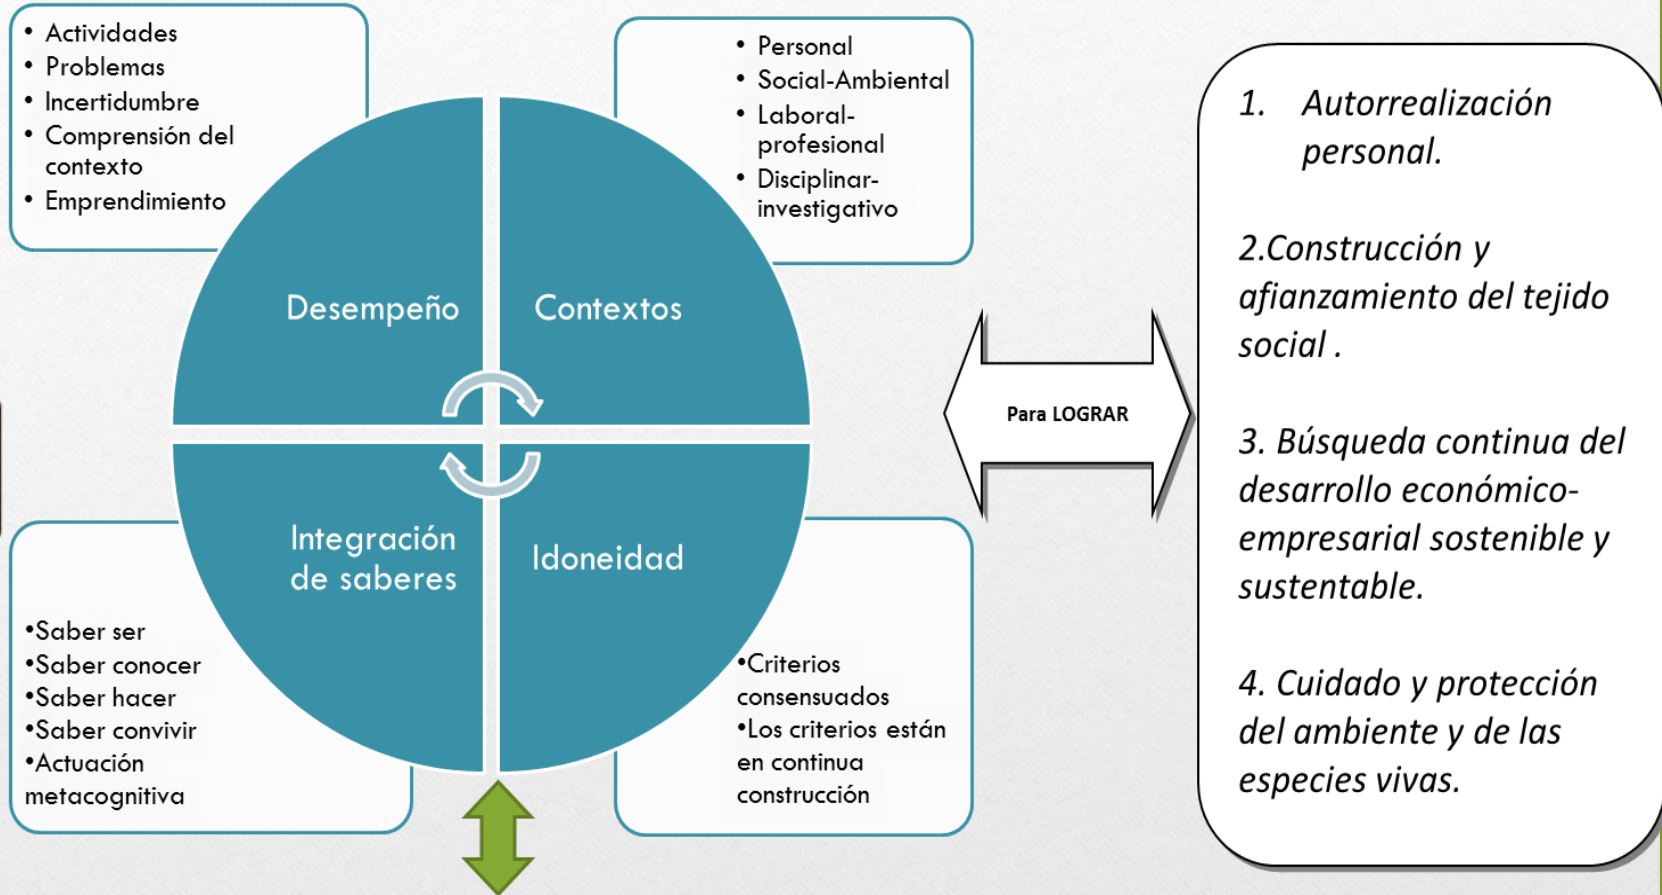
• Actividades
• Problemas
• Incertidumbre
• Comprensión del contexto
• Emprendimiento

• Personal
• Social-Ambiental
• Laboral-profesional
• Disciplinar-investigativo

Desempeño

Contextos

Integración de saberes

Idoneidad

•Saber ser
•Saber conocer
•Saber hacer
•Saber convivir
•Actuación metacognitiva

•Criterios consensuados
•Los criterios están en continua construcción

Para LOGRAR

1. Autorrealización personal.

2.Construcción y afianzamiento del tejido social .

3. Búsqueda continua del desarrollo económico-empresarial sostenible y sustentable.

4. Cuidado y protección del ambiente y de las especies vivas.